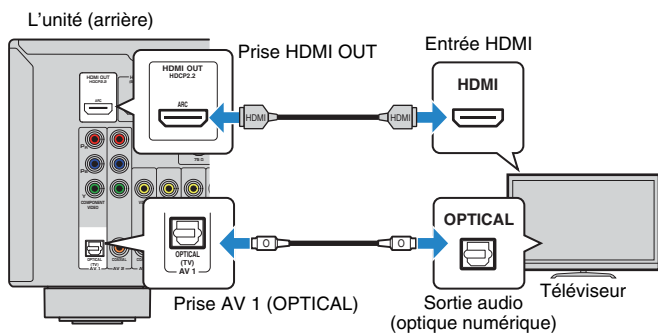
L'unité (arrière)

Prise HDMI OUT

Entrée HDMI

HDMI OUT
HDCP2.2

ARC

HDMI

HDMI

HDMI

HDMI OUT
HDCP2.2
ARC

COMPONENT VIDEO

OPTICAL
(TV)
AV 1

OPTICAL

OPTICAL
(TV)
AV 1

Prise AV 1 (OPTICAL)

Sortie audio
(optique numérique)

Téléviseur